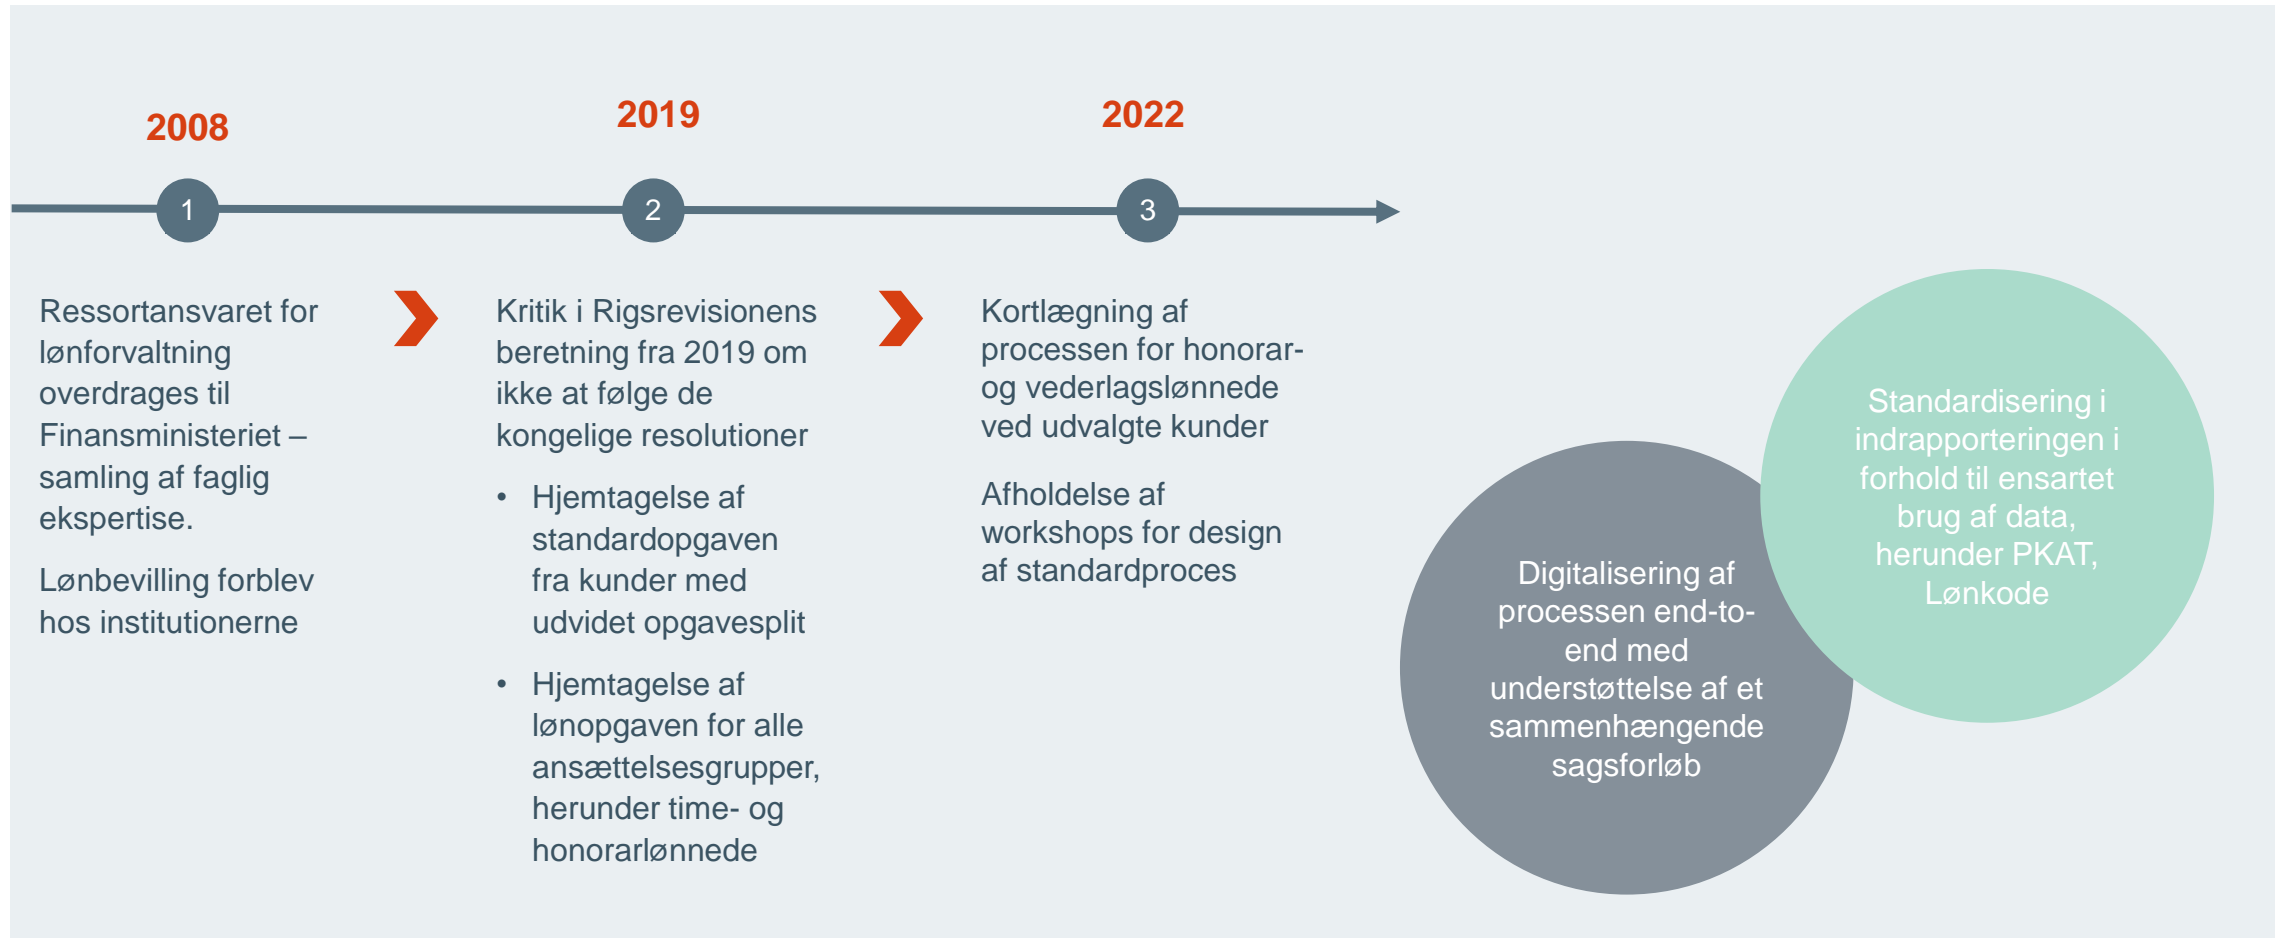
2008

1

Ressortansvaret for lønforvaltning overdrages til Finansministeriet – samling af faglig ekspertise.

Lønbevilling forblev hos institutionerne

2019

2

Kritik i Rigsrevisionens beretning fra 2019 om ikke at følge de kongelige resolutioner

- Hjemtagelse af standardopgaven fra kunder med udvidet opgavesplit
- Hjemtagelse af lønopgaven for alle ansættelsesgrupper, herunder time- og honorarlønnede

2022

3

Kortlægning af processen for honorar- og vederlagslønnede ved udvalgte kunder

Afholdelse af workshops for design af standardproces

Digitalisering af processen end-to-end med understøttelse af et sammenhængende sagsforløb

Standardisering i indrapporteringen i forhold til ensartet brug af data, herunder PKAT, Lønkode